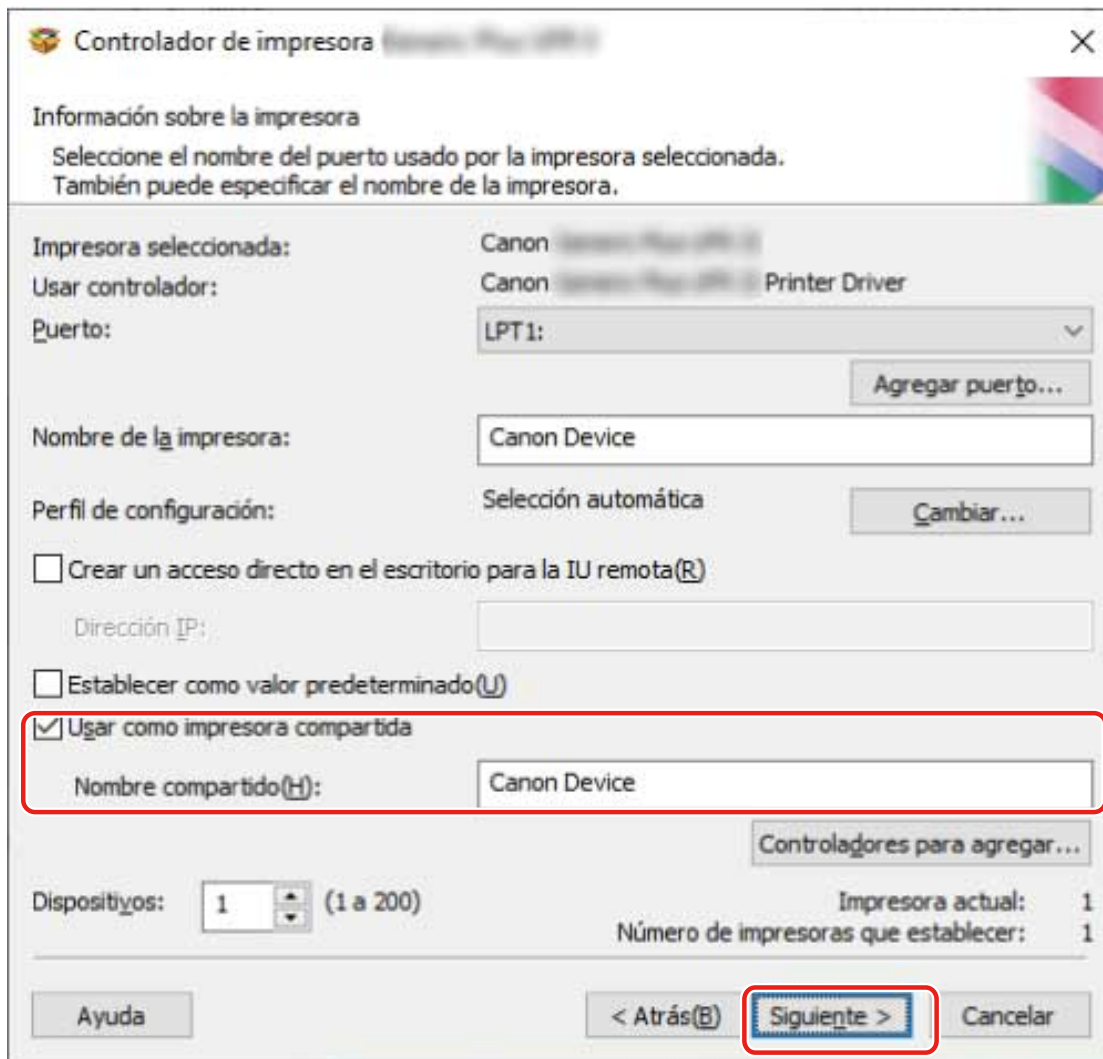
Controlador de impresora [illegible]

Información sobre la impresora

Seleccione el nombre del puerto usado por la impresora seleccionada.
También puede especificar el nombre de la impresora.

Impresora seleccionada: Canon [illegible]

Usar controlador: Canon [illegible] Printer Driver

Puerto: LPT1:

Agregar puerto...

Nombre de la impresora: Canon Device

Perfil de configuración: Selección automática

Cambiar...

Crear un acceso directo en el escritorio para la IU remota(R)

Dirección IP:

Establecer como valor predeterminado(U)

Usar como impresora compartida

Nombre compartido(H): Canon Device

Controladores para agregar...

Dispositivos: 1 (1 a 200)

Impresora actual: 1

Número de impresoras que establecer: 1

Ayuda

< Atrás(B)

Siguiente >

Cancelar